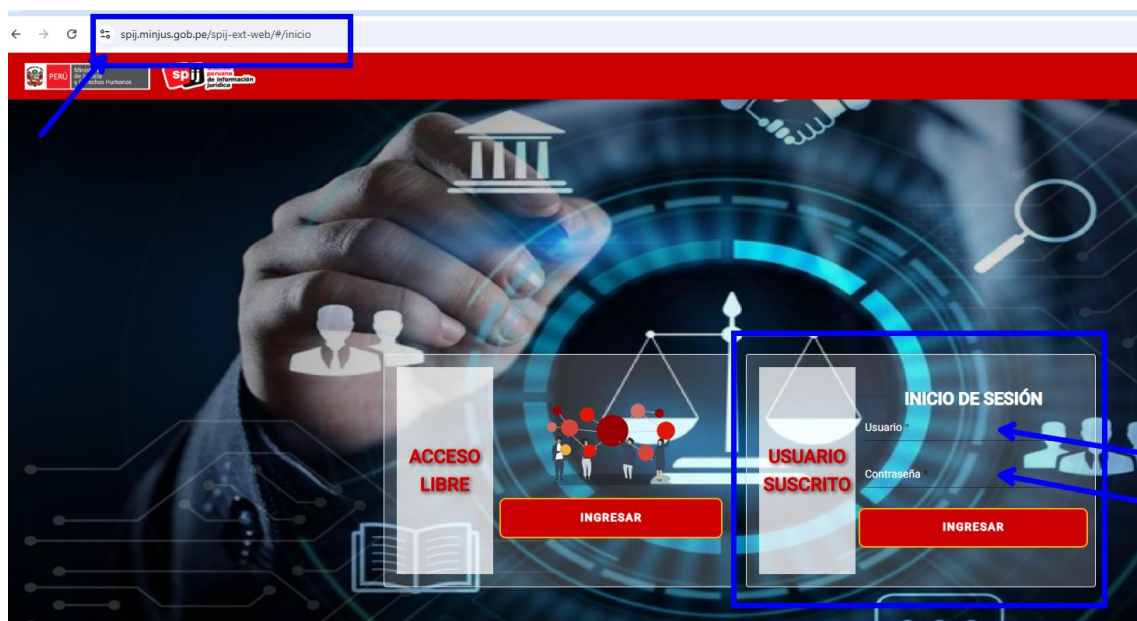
spij.minjus.gob.pe/spij-ext-web/#/inicio

PERÚ Ministerio de Justicia y Derechos Humanos

spij peruano de información jurídica

ACCESO LIBRE

INGRESAR

USUARIO SUSCRITO

INICIO DE SESIÓN

Usuario *

Contraseña *

INGRESAR